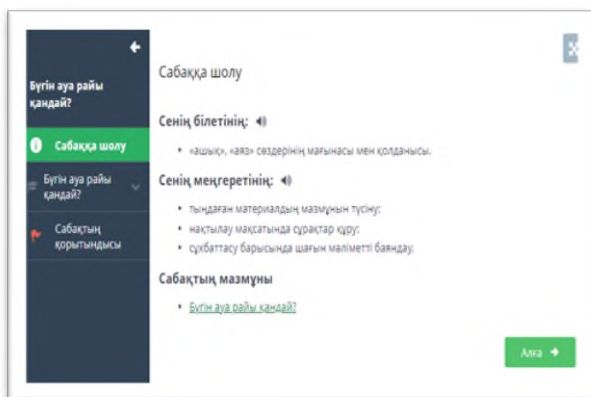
Бүгін ауа райы қандай?

Сабаққа шолу

Бүгін ауа райы қандай?

Сабақтың қорытындысы

Сабаққа шолу

Сенің білетінің:

• «ашық», «аяз» сөздерінің мағынасы мен қолданысы.

Сенің меңгеретінің:

• тыңдаған материалдың мазмұнын түсіну;
• нақтылау мақсатында сұрақтар құру;
• сұхбаттасу барысында шағын мәліметті баяндау.

Сабақтың мазмұны

• Бүгін ауа райы қандай?

Алға